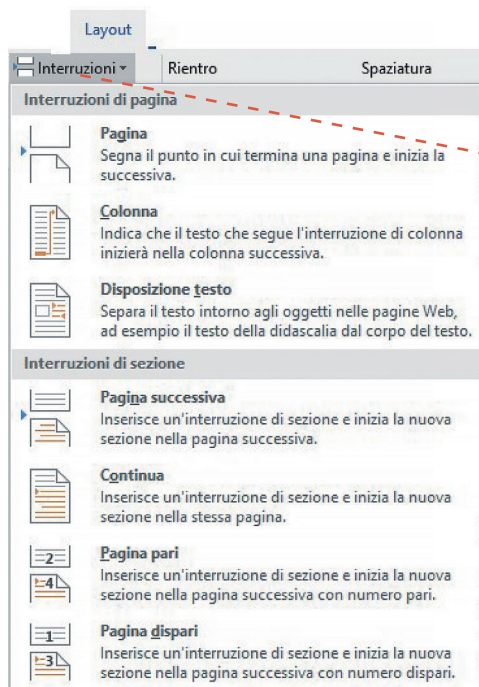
Layout

Interruzioni ▾ Rientro Spaziatura

Interruzioni di pagina

Pagina
Segna il punto in cui termina una pagina e inizia la successiva.

Colonna
Indica che il testo che segue l'interruzione di colonna inizierà nella colonna successiva.

Disposizione testo
Separa il testo intorno agli oggetti nelle pagine Web, ad esempio il testo della didascalia dal corpo del testo.

Interruzioni di sezione

Pagina successiva
Inserisce un'interruzione di sezione e inizia la nuova sezione nella pagina successiva.

Continua
Inserisce un'interruzione di sezione e inizia la nuova sezione nella stessa pagina.

2
4
Pagina pari
Inserisce un'interruzione di sezione e inizia la nuova sezione nella pagina successiva con numero pari.

1
3
Pagina dispari
Inserisce un'interruzione di sezione e inizia la nuova sezione nella pagina successiva con numero dispari.